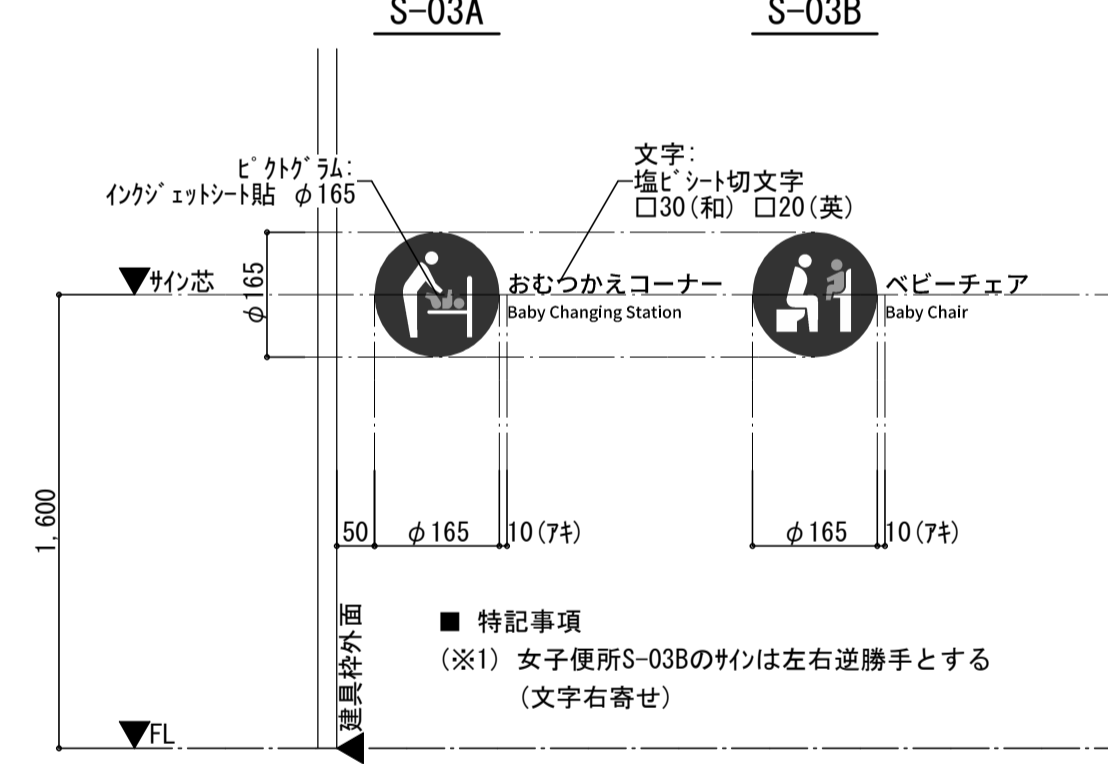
S-03A

S-03B

ﾋﾟｸﾄｸﾞﾗﾑ:
ｲﾝｸｼﾞｪｯﾄｼｰﾄ貼 $\phi$165

文字:
塩ﾋﾞｼｰﾄ切文字
□30(和) □20(英)

▼ｻｲﾝ芯

$\phi$165

おむつかえコーナー
Baby Changing Station

ベビーチェア
Baby Chair

1,600

50 $\phi$165 10(ｱｷ)

$\phi$165 10(ｱｷ)

建具枠外面

■ 特記事項
(※1) 女子便所S-03Bのｻｲﾝは左右逆勝手とする
(文字右寄せ)

▼FL